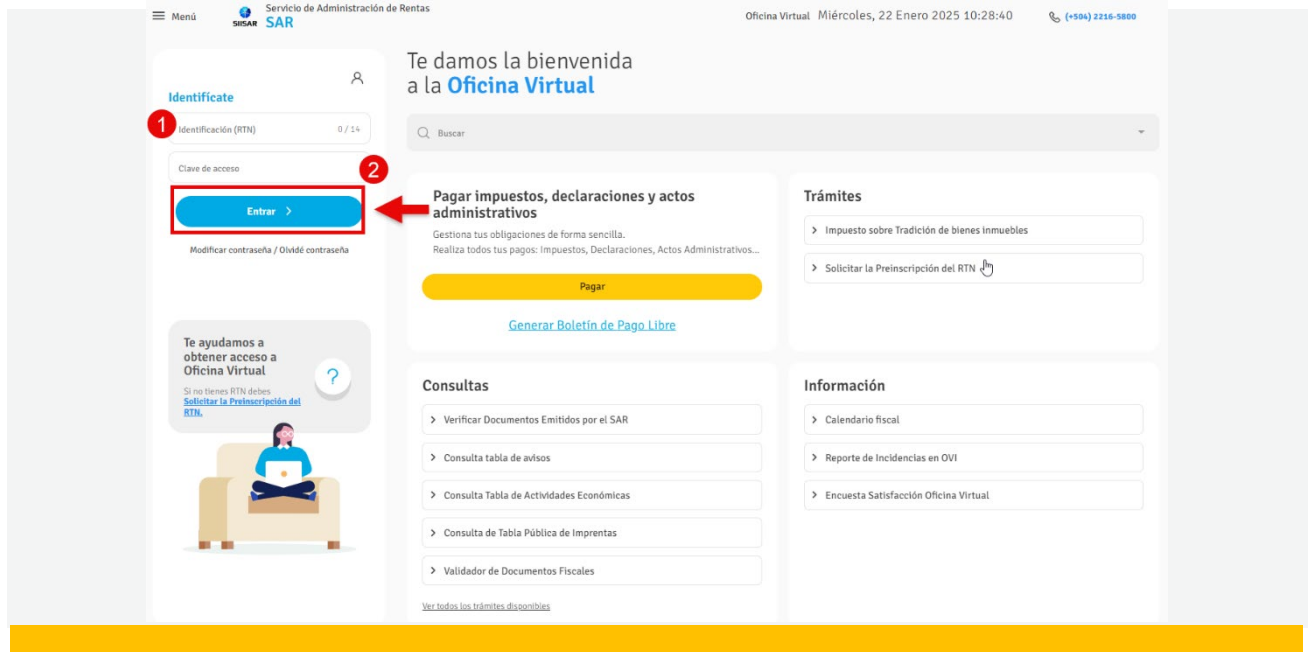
Menú SIISAR Servicio de Administración de Rentas SAR

Oficina Virtual Miércoles, 22 Enero 2025 10:28:40 (+504) 2216-5800

Identifícate

1

Identificación (RTN) 0 / 14

Clave de acceso

2

Entrar >

Modificar contraseña / Olvidé contraseña

Te ayudamos a obtener acceso a Oficina Virtual

Si no tienes RTN debes Solicitar la Preinscripción del RTN.

?

Te damos la bienvenida a la Oficina Virtual

Buscar

Pagar impuestos, declaraciones y actos administrativos

Gestiona tus obligaciones de forma sencilla.
Realiza todos tus pagos: Impuestos, Declaraciones, Actos Administrativos...

Pagar

Generar Boletín de Pago Libre

Trámites

> Impuesto sobre Tradición de bienes inmuebles

> Solicitar la Preinscripción del RTN

Consultas

> Verificar Documentos Emitidos por el SAR

> Consulta tabla de avisos

> Consulta Tabla de Actividades Económicas

> Consulta de Tabla Pública de Imprentas

> Validador de Documentos Fiscales

Ver todos los trámites disponibles

Información

> Calendario fiscal

> Reporte de Incidencias en OVI

> Encuesta Satisfacción Oficina Virtual